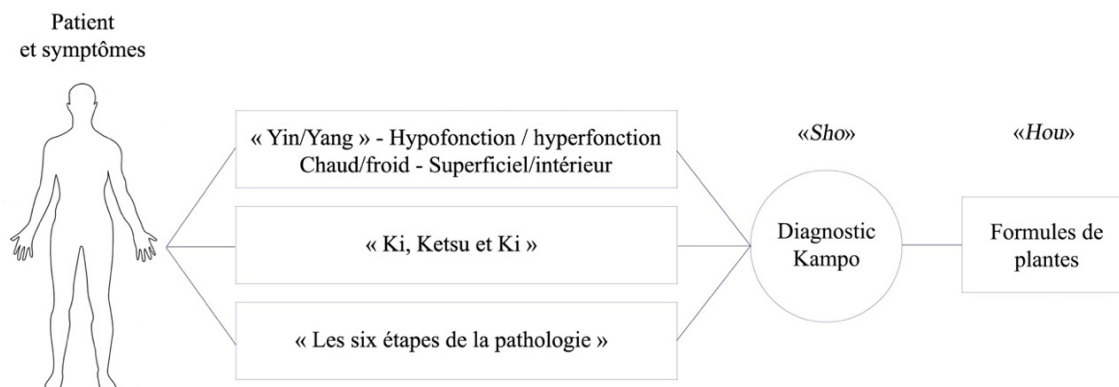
Patient
et symptômes

« Yin/Yang » - Hypofonction / hyperfonction
Chaud/froid - Superficiel/intérieur

« Ki, Ketsu et Ki »

« Les six étapes de la pathologie »

«Sho»

Diagnostic
Kampo

«Hou»

Formules de
plantes